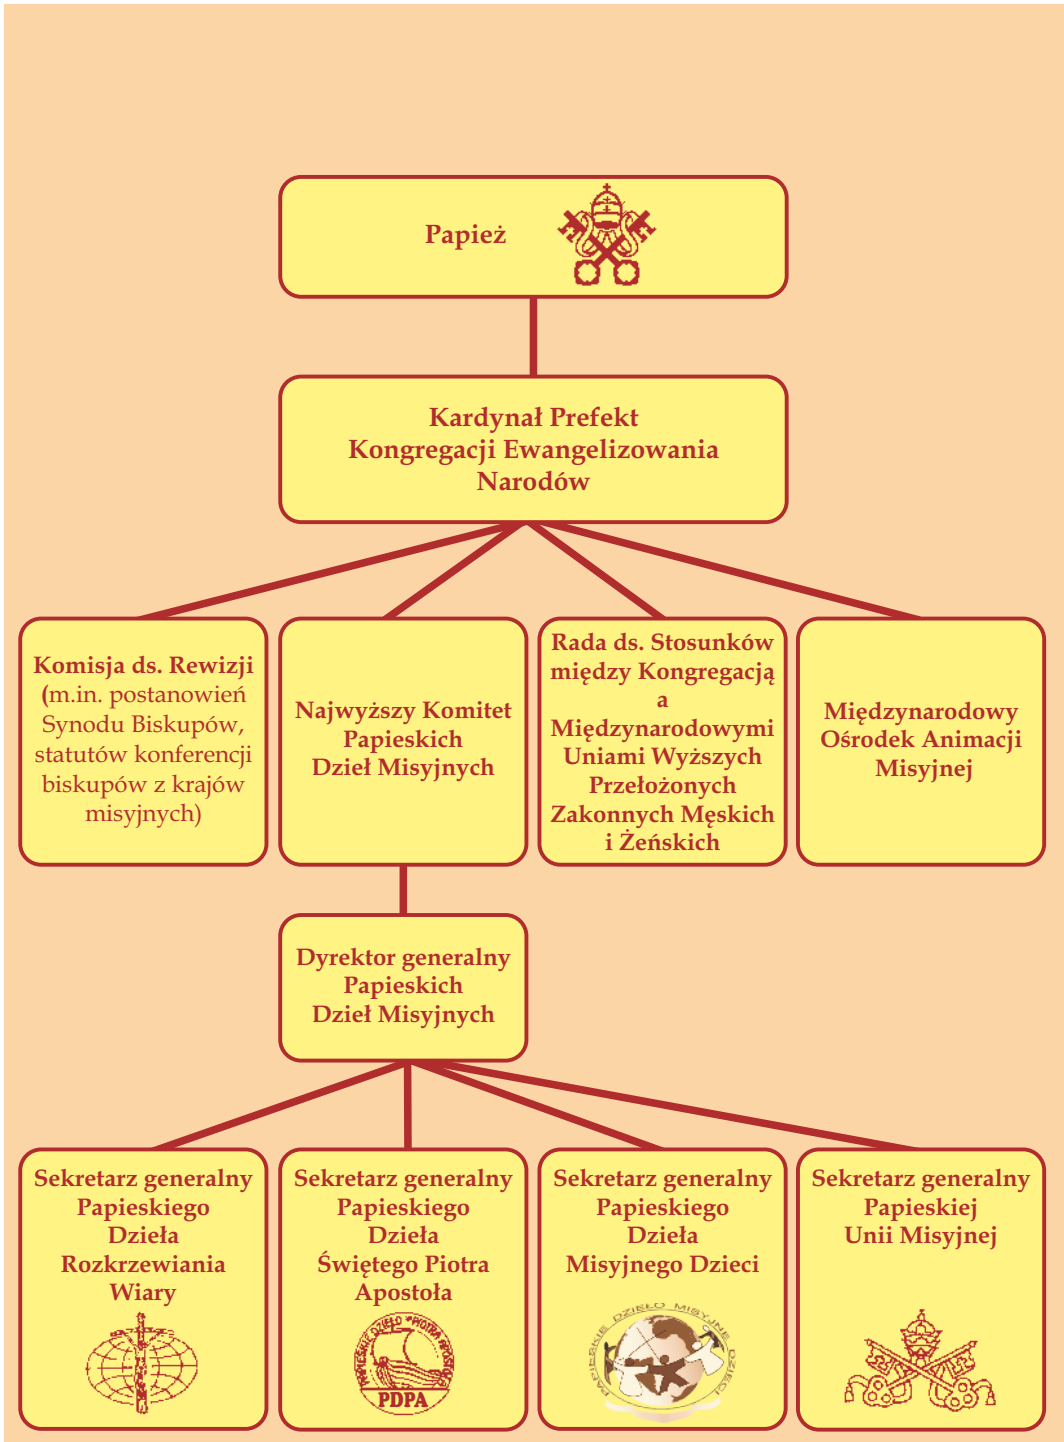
Papież

Kardynał Prefekt
Kongregacji Ewangelizowania
Narodów

Komisja ds. Rewizji (m.in. postanowień Synodu Biskupów, statutów konferencji biskupów z krajów misyjnych)

Najwyższy Komitet
Papieskich
Dzieł Misyjnych

Rada ds. Stosunków między Kongregacją a Międzynarodowymi Uniami Wyższych Przełożonych Zakonnych Męskich i Żeńskich

Międzynarodowy
Ośrodek Animacji
Misyjnej

Dyrektor generalny
Papieskich
Dzieł Misyjnych

Sekretarz generalny
Papieskiego
Dzieła
Rozkrzewiania
Wiary

Sekretarz generalny
Papieskiego
Dzieła
Świętego Piotra
Apostoła

PAPIESKIE DZIEŁO PIOTRA APOSTOŁA
PDPA

Sekretarz generalny
Papieskiego
Dzieła
Misyjnego Dzieci

PAPIESKIE DZIEŁO MISYJNE DZIECI

Sekretarz generalny
Papieskiej
Unii Misyjnej